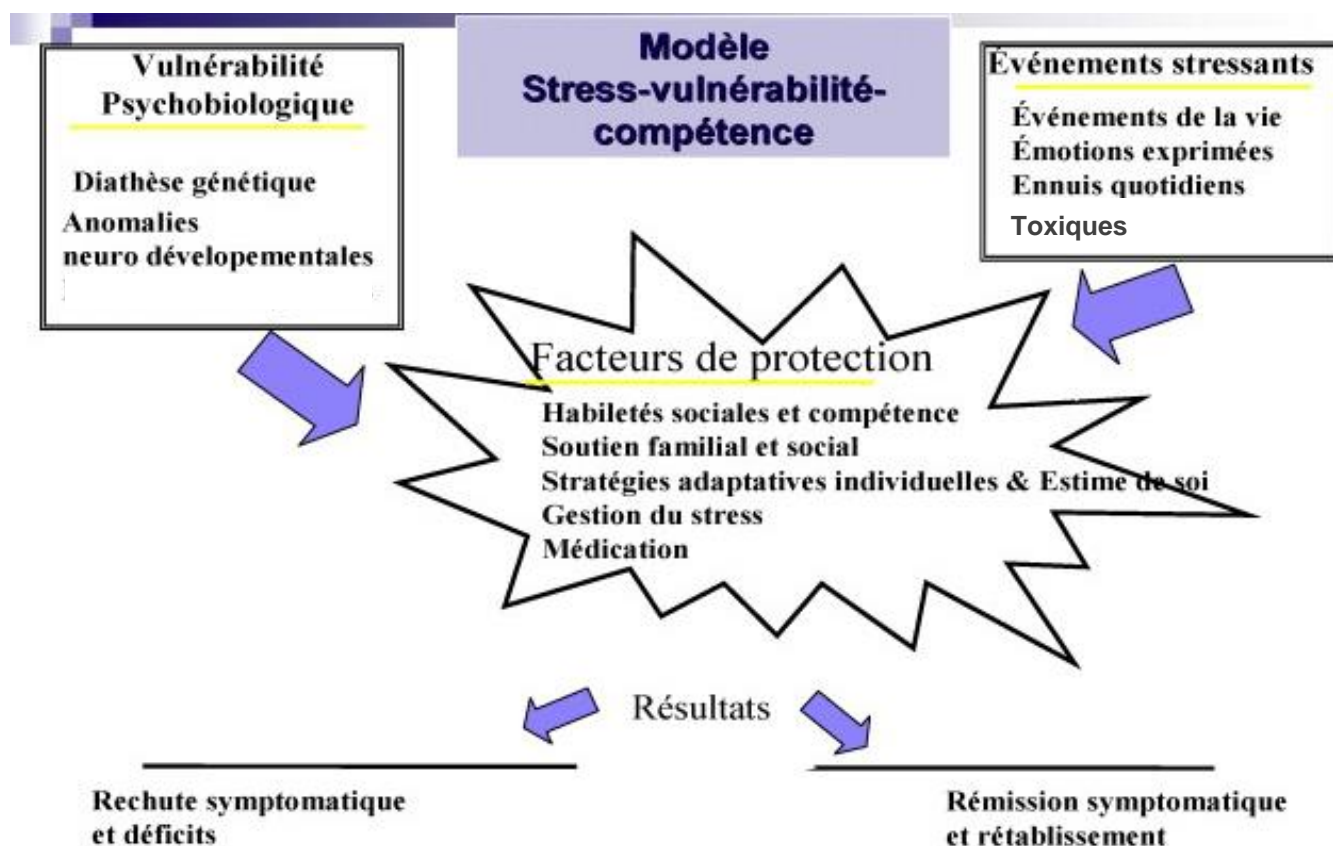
Vulnérabilité Psychobiologique

Diathèse génétique
Anomalies neuro dévelopementales

Modèle Stress-vulnérabilité-compétence

Événements stressants

Événements de la vie
Émotions exprimées
Ennuis quotidiens
Toxiques

Facteurs de protection

Habiletés sociales et compétence
Soutien familial et social
Stratégies adaptatives individuelles & Estime de soi
Gestion du stress
Médication

Résultats

Rechute symptomatique et déficits

Rémission symptomatique et rétablissement